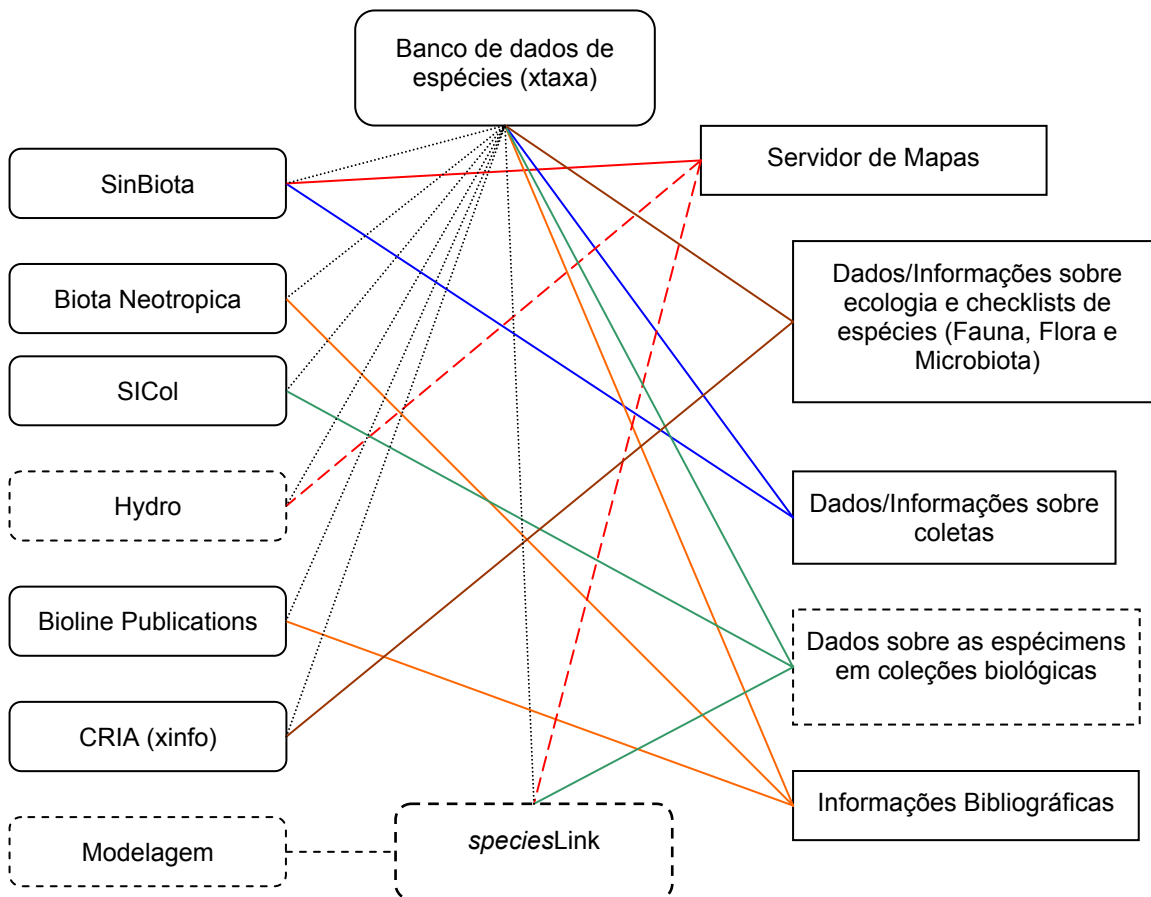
Banco de dados de espécies (xtaxa)

SinBiota

Biota Neotropica

SICol

Hydro

Bioline Publications

CRIA (xinfo)

Modelagem

*species*Link

Servidor de Mapas

Dados/Informações sobre ecologia e checklists de espécies (Fauna, Flora e Microbiota)

Dados/Informações sobre coletas

Dados sobre as espécimens em coleções biológicas

Informações Bibliográficas